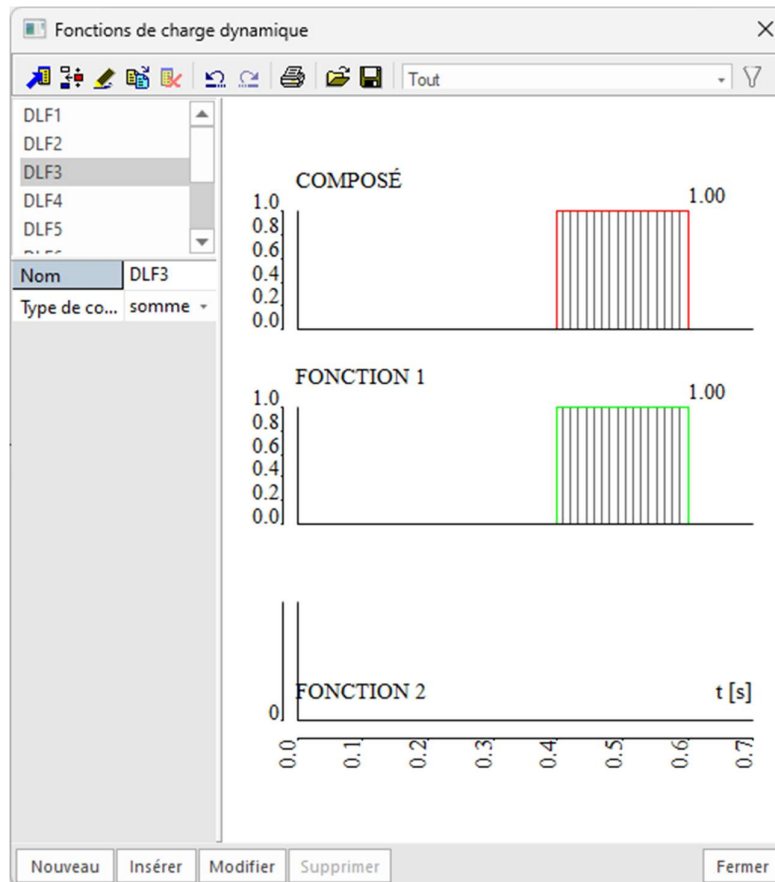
Fonctions de charge dynamique

Tout

DLF1
DLF2
DLF3
DLF4
DLF5

| Nom | DLF3 |
|---|---|
| Type de co... | somme |

COMPOSÉ
1.0
0.8
0.6
0.4
0.2
0.0
1.00

FONCTION 1
1.0
0.8
0.6
0.4
0.2
0.0
1.00

FONCTION 2
0
t [s]
0.0 0.1 0.2 0.3 0.4 0.5 0.6 0.7

Nouveau Insérer Modifier Supprimer Fermer